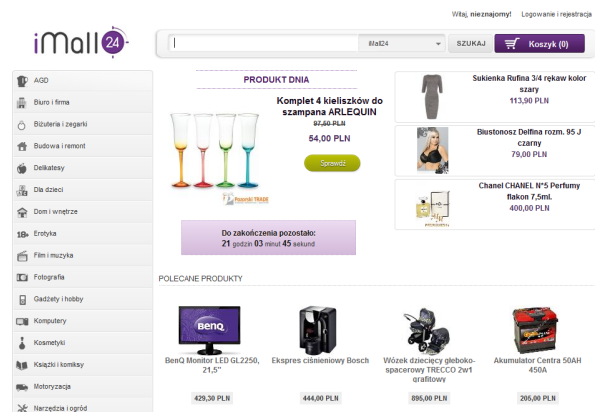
Witaj, nieznajomy! Logowanie i rejestracja

iMall 24

iMall24

SZUKAJ

Koszyk (0)

AGD

Biuro i firma

Biżuteria i zegarki

Budowa i remont

Delikatesy

Dla dzieci

Dom i wnętrze

Erotyka

Film i muzyka

Fotografia

Gadżety i hobby

Komputery

Kosmetyki

Książki i komiksy

Motoryzacja

Narzędzia i ogród

PRODUKT DNIA

Komplet 4 kieliszków do szampana ARLEQUIN

97,50 PLN

54,00 PLN

Sprawdź

Do zakończenia pozostało:
21 godzin 03 minut 45 sekund

Sukienka Rufina 3/4 rękaw kolor szary
113,90 PLN

Biustonosz Delfina rozm. 95 J czarny
79,00 PLN

Chanel CHANEL N°5 Perfumy flakon 7,5ml.
400,00 PLN

POLECANE PRODUKTY

BenQ Monitor LED GL2250, 21,5"
429,30 PLN

Ekspres ciśnieniowy Bosch
444,00 PLN

Wózek dziecięcy głęboko-spacerowy TRECCO 2w1 grafitowy
895,00 PLN

Akumulator Centra 50AH 450A
206,00 PLN